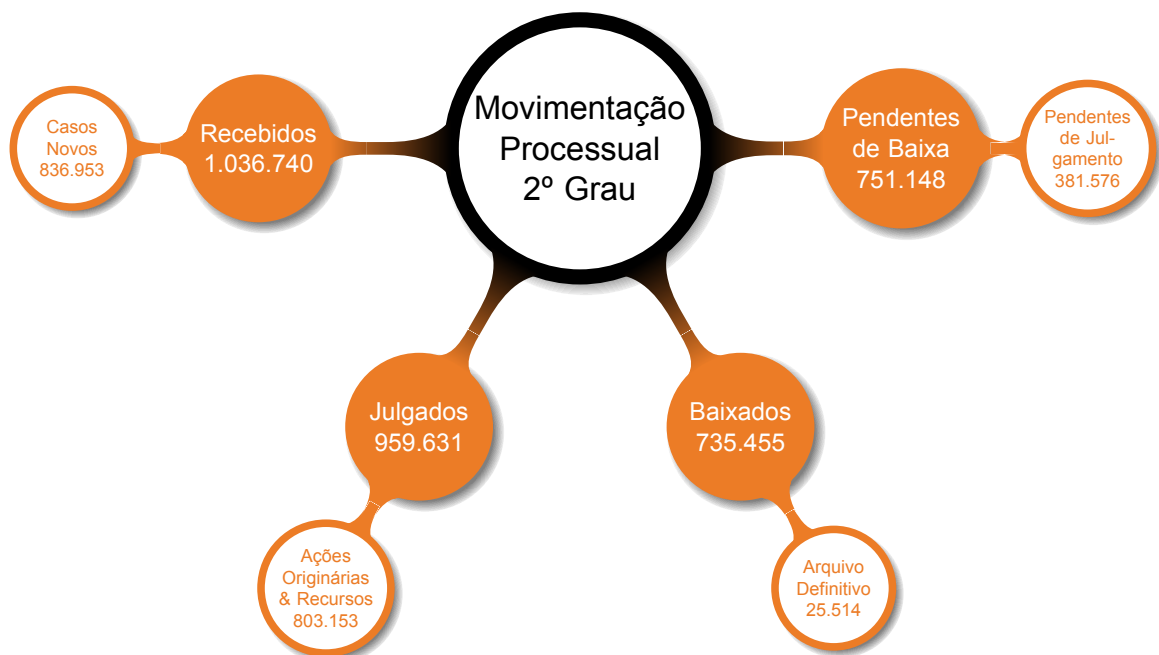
Movimentação Processual 2º Grau

Casos Novos 836.953

Recebidos 1.036.740

Pendentes de Baixa 751.148

Pendentes de Julgamento 381.576

Julgados 959.631

Baixados 735.455

Ações Originárias & Recursos 803.153

Arquivo Definitivo 25.514